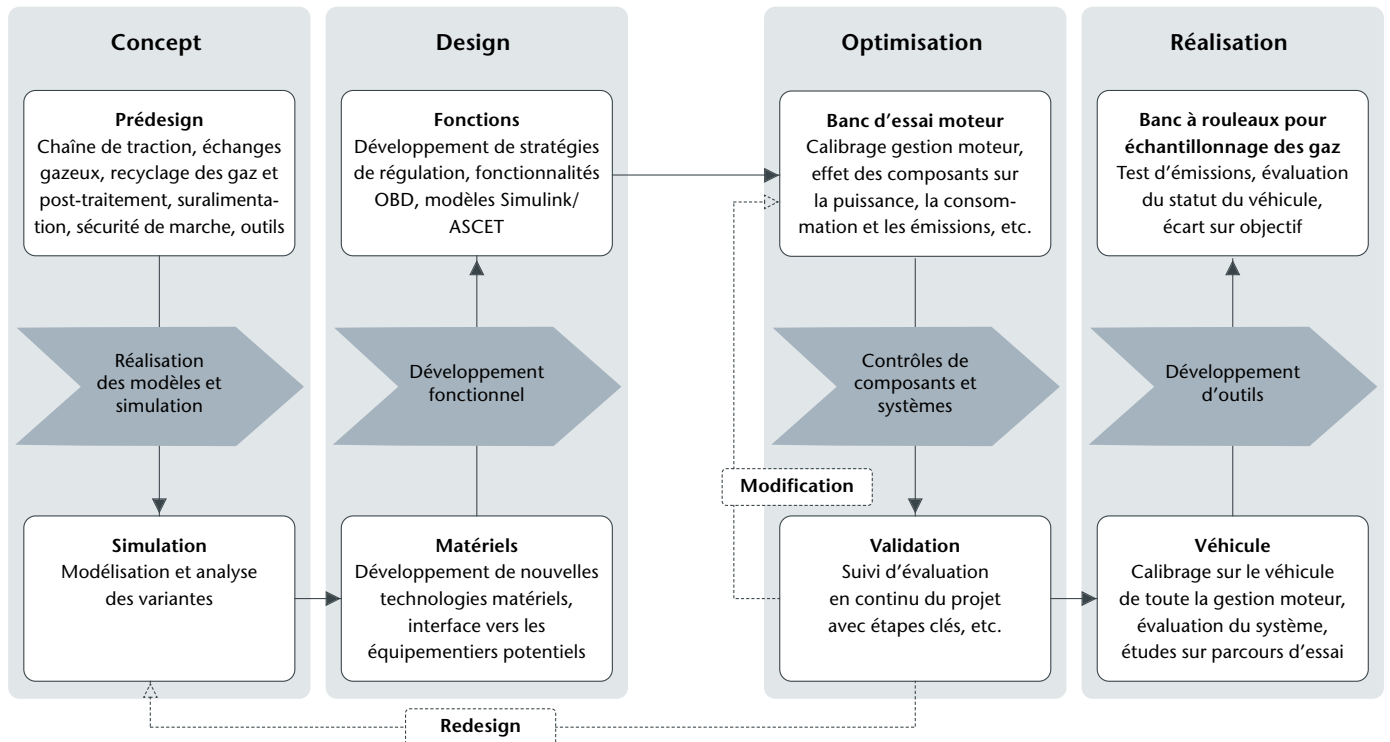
Concept

Prédesign
Chaîne de traction, échanges gazeux, recyclage des gaz et post-traitement, suralimentation, sécurité de marche, outils

Réalisation des modèles et simulation

Simulation
Modélisation et analyse des variantes

Design

Fonctions
Développement de stratégies de régulation, fonctionnalités OBD, modèles Simulink/ ASCET

Développement fonctionnel

Matériels
Développement de nouvelles technologies matériels, interface vers les équipementiers potentiels

Optimisation

Banc d'essai moteur
Calibrage gestion moteur, effet des composants sur la puissance, la consommation et les émissions, etc.

Contrôles de composants et systèmes

Modification

Validation
Suivi d'évaluation en continu du projet avec étapes clés, etc.

Réalisation

Banc à rouleaux pour échantillonnage des gaz
Test d'émissions, évaluation du statut du véhicule, écart sur objectif

Développement d'outils

Véhicule
Calibrage sur le véhicule de toute la gestion moteur, évaluation du système, études sur parcours d'essai

Redesign